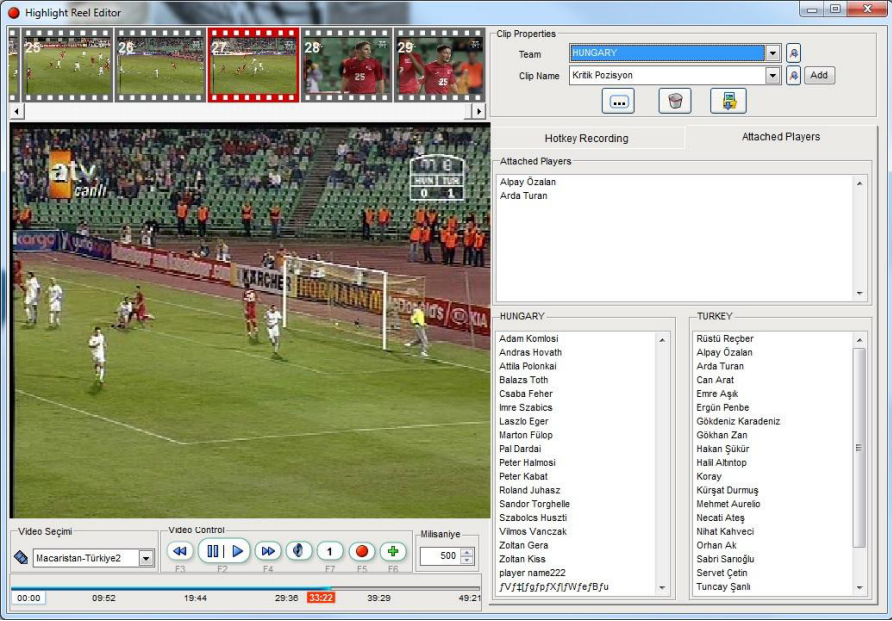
Highlight Reel Editor

25 26 27 28 29

Clip Properties
Team HUNGARY
Clip Name Kritik Pozisyon
Add

Hotkey Recording
Attached Players

Attached Players
Alpay Özalan
Arda Turan

atv canlı
HUN TUR
0 1

kargo
KARCHER

HUNGARY
Adam Komlosi
Andras Hovath
Attila Polonkai
Balazs Toth
Csaba Feher
Imre Szabics
Laszlo Eger
Marton Fülop
Pal Dardai
Peter Halmosi
Peter Kabat
Roland Juhasz
Sandor Torghelle
Szabolcs Huszti
Vilmos Vanczak
Zoltan Gera
Zoltan Kiss
player name222
ƒVƒ‡Ţƒgƒpƒ[ƒWƒєƒBƒu

TURKEY
Rüstü Reçber
Alpay Özalan
Arda Turan
Can Arat
Emre Aşık
Ergün Penbe
Gökdeniz Karadeniz
Gökhan Zan
Hakan Şükür
Halil Altıntop
Koray
Kürşat Durmuş
Mehmet Aurelio
Necati Ateş
Nihat Kahveci
Orhan Ak
Sabri Sarıoğlu
Servet Çetin
Tuncay Şanlı

Video Seçimi
Macaristan-Türkiye2

Video Control
F3 F2 F4 1 F7 F5 F6

Milisaniye
500

00:00 09:52 19:44 29:36 33:22 39:29 49:21